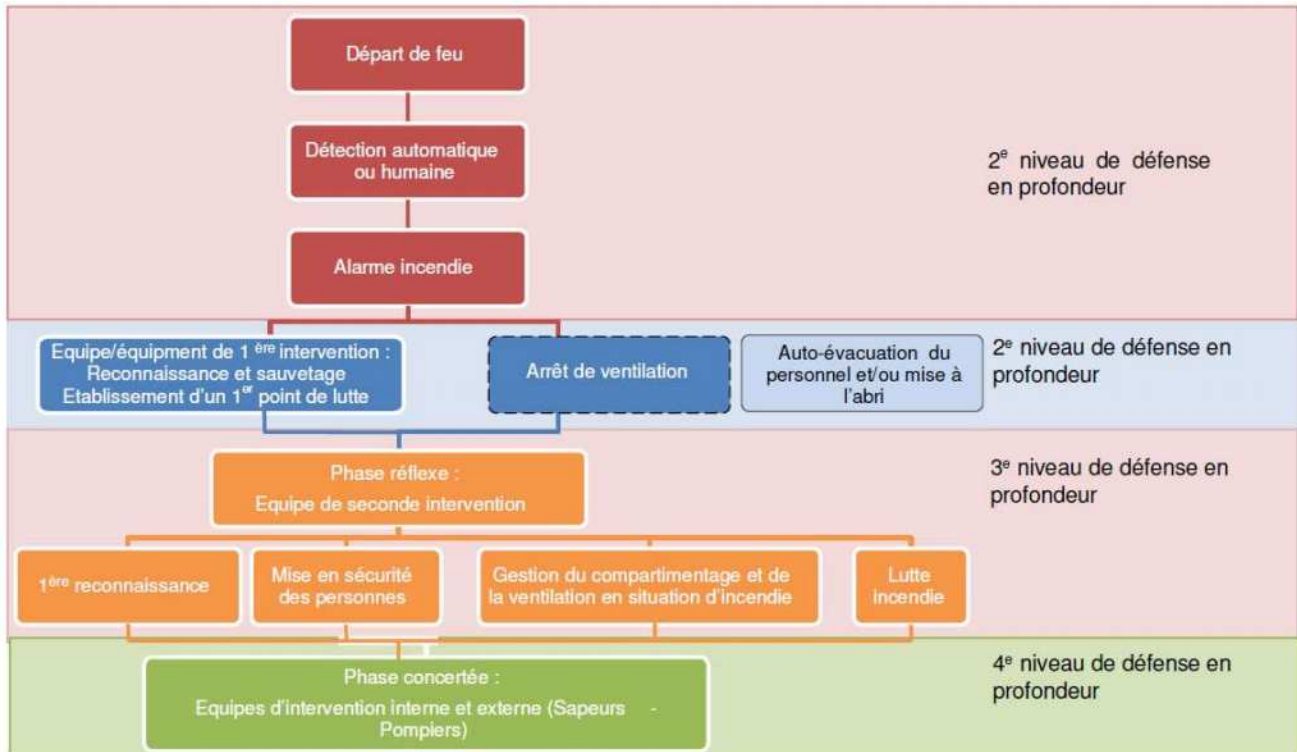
Départ de feu

Détection automatique ou humaine

Alarme incendie

2$^{e}$ niveau de défense en profondeur

Equipe/équipment de 1 $^{ère}$ intervention : Reconnaissance et sauvetage Etablissement d'un 1$^{er}$ point de lutte

Arrêt de ventilation

Auto-évacuation du personnel et/ou mise à l'abri

2$^{e}$ niveau de défense en profondeur

Phase réflexe : Equipe de seconde intervention

3$^{e}$ niveau de défense en profondeur

1$^{ère}$ reconnaissance

Mise en sécurité des personnes

Gestion du compartimentage et de la ventilation en situation d'incendie

Lutte incendie

Phase concertée : Equipes d'intervention interne et externe (Sapeurs - Pompiers)

4$^{e}$ niveau de défense en profondeur